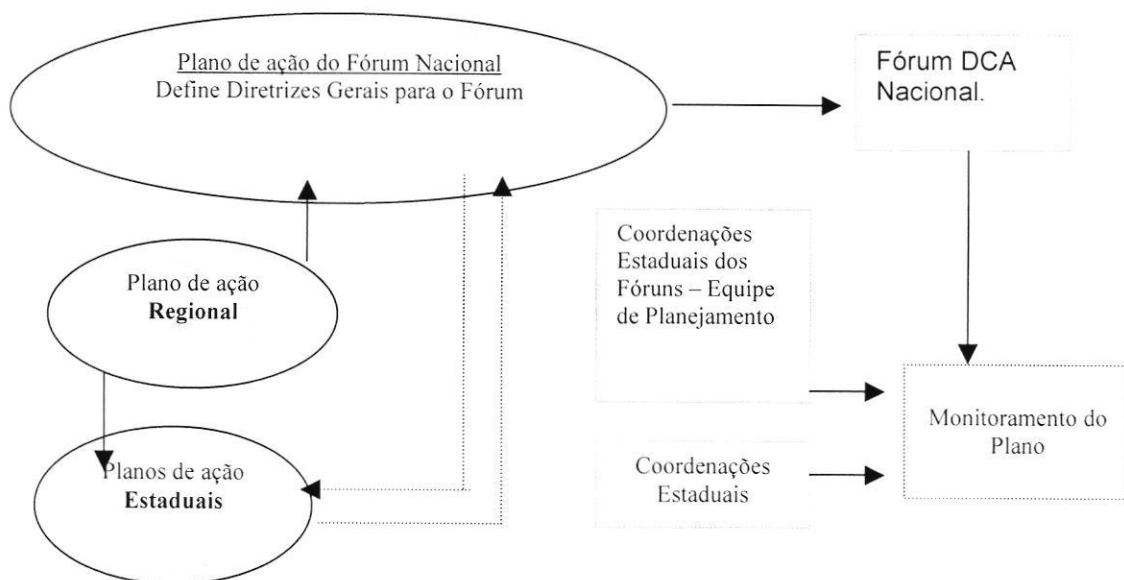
Plano de ação do Fórum Nacional
Define Diretrizes Gerais para o Fórum

Fórum DCA Nacional.

Coordenações Estaduais dos Fóruns – Equipe de Planejamento

Plano de ação **Regional**

Monitoramento do Plano

Planos de ação **Estaduais**

Coordenações Estaduais